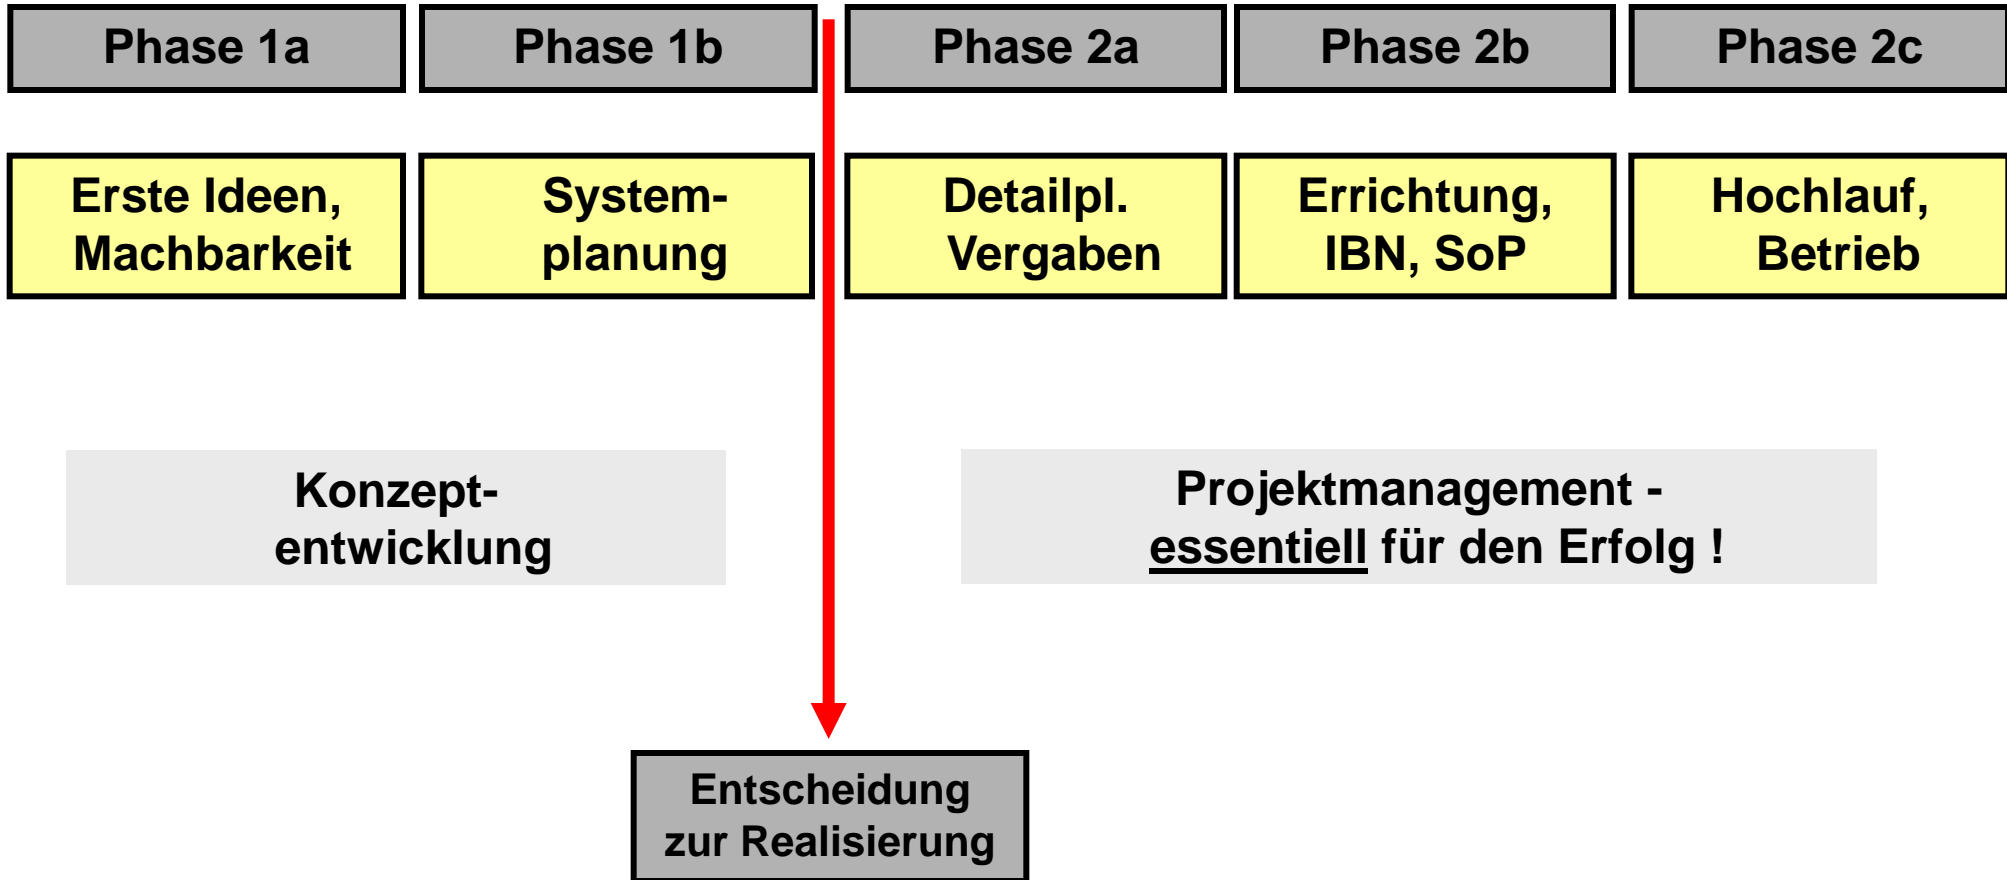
Phase 1a

Phase 1b

Phase 2a

Phase 2b

Phase 2c

Erste Ideen, Machbarkeit

System-planung

Detailpl. Vergaben

Errichtung, IBN, SoP

Hochlauf, Betrieb

Konzept-entwicklung

Projektmanagement - essentiell für den Erfolg !

Entscheidung zur Realisierung